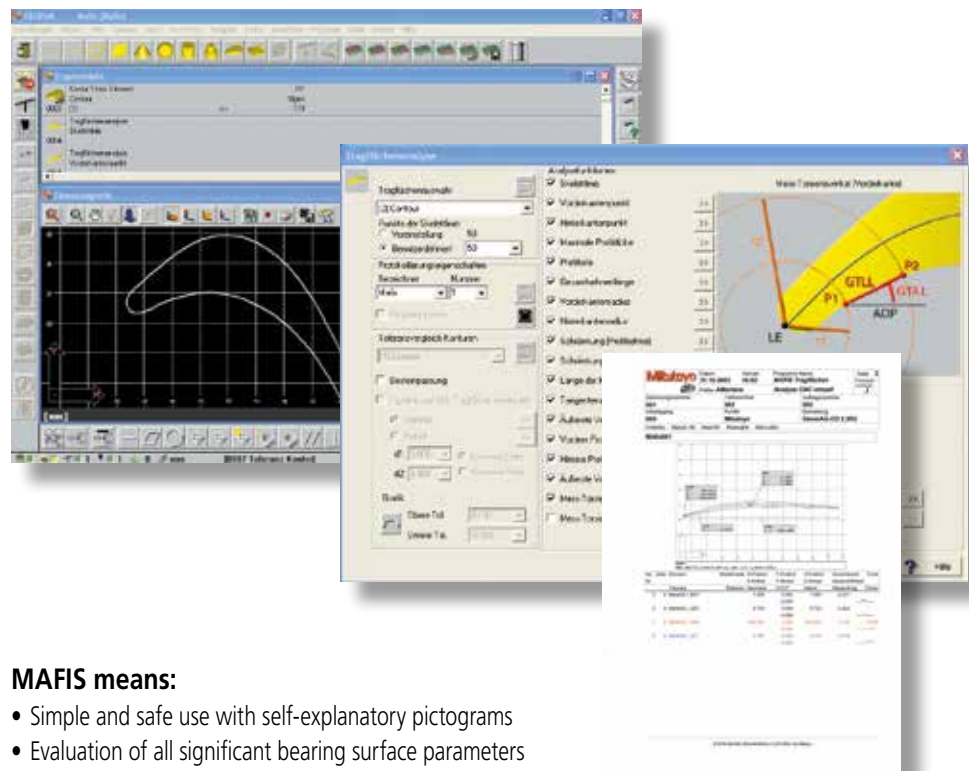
Tragflächenanalyse

Tragflächenauswahl

Profilhöhenkontur

Punkte der Skelettlinie

Vorinstellung 50

Benutzerdefiniert 50

Profilhöhenkontur

Toleranzvergleich Konturen

Skelettlinie

Vorderkantenpunkt

Hinterkantenpunkt

Maximale Profildicke

Profildicke

Tangentenlänge

Vorderkantenradius

Hinterkantenradius

Schränkung (Profildrehung)

Länge der Kontur

Tangenten

Maximale Profildicke

Max. Toleranz

Mess Toleranz

Grafik

Oberer Teil

Unterer Teil

Mess Toleranzwert Vorderkante

GTLL

GTAL

P1

P2

LE

ADP

Hilfe

Mitutoyo

MAFIS means:
• Simple and safe use with self-explanatory pictograms
• Evaluation of all significant bearing surface parameters